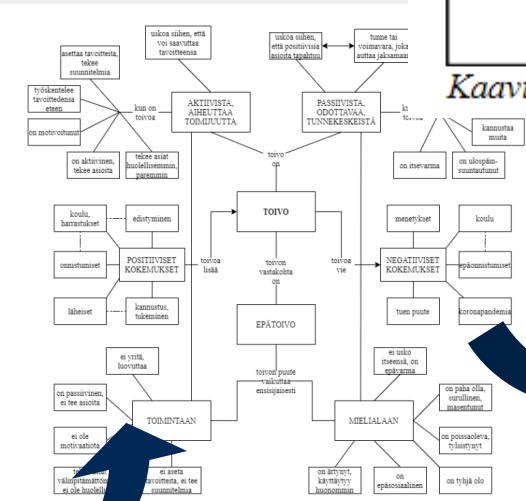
uskoa siihen, että voi saavuttaa tavoitteensa

uskoa siihen, että positiivisia asioita tapahtuu

tunne tai voimavara, joka auttaa jaksamaan

asettaa tavoitteita, tekee suunnitelmia

työskentelee tavoitteidensa eteen

on motivoitunut

kun on toivoa

AKTIIVISTA, AIHEUTTAA TOIMINTAA

PASSIIVISTA, ODOTTAVAA, TUNNEKESKEISTÄ

kun on toivoa

Kaavi

on aktiivinen, tekee asioita

tekee asiat huolellisemmin, paremmin

toivo on

kannustaa muita

on itsevarma

on ulospäin-suuntautunut

koulu, harrastukset

edistyminen

onnistumiset

POSITIIVISET KOKEMUKSET

toivoa lisää

TOIVO

toivoa vie

menetykset

koulu

NEGATIIVISET KOKEMUKSET

epäonnistumiset

läheiset

kannustus, tukeminen

toivon vastakohta on

tuen puute

koronapandemia

EPÄTOIVO

ei yritä, luovuttaa

toivon puute vaikuttaa ensisijaisesti

ei usko itseensä, on epävarma

on passiivinen, ei tee asioita

on paha olla, surullinen, masentunut

ei ole motivaatiota

TOIMINTAAN

MIELIALAAN

on poissaoleva, tylsistynyt

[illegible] välinpitämätön, ei ole huolell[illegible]

ei aseta tavoitteita, ei tee suunnitelmia

on ärtynyt, käyttäytyy huonommin

on epäsosiaalinen

on tyhjä olo